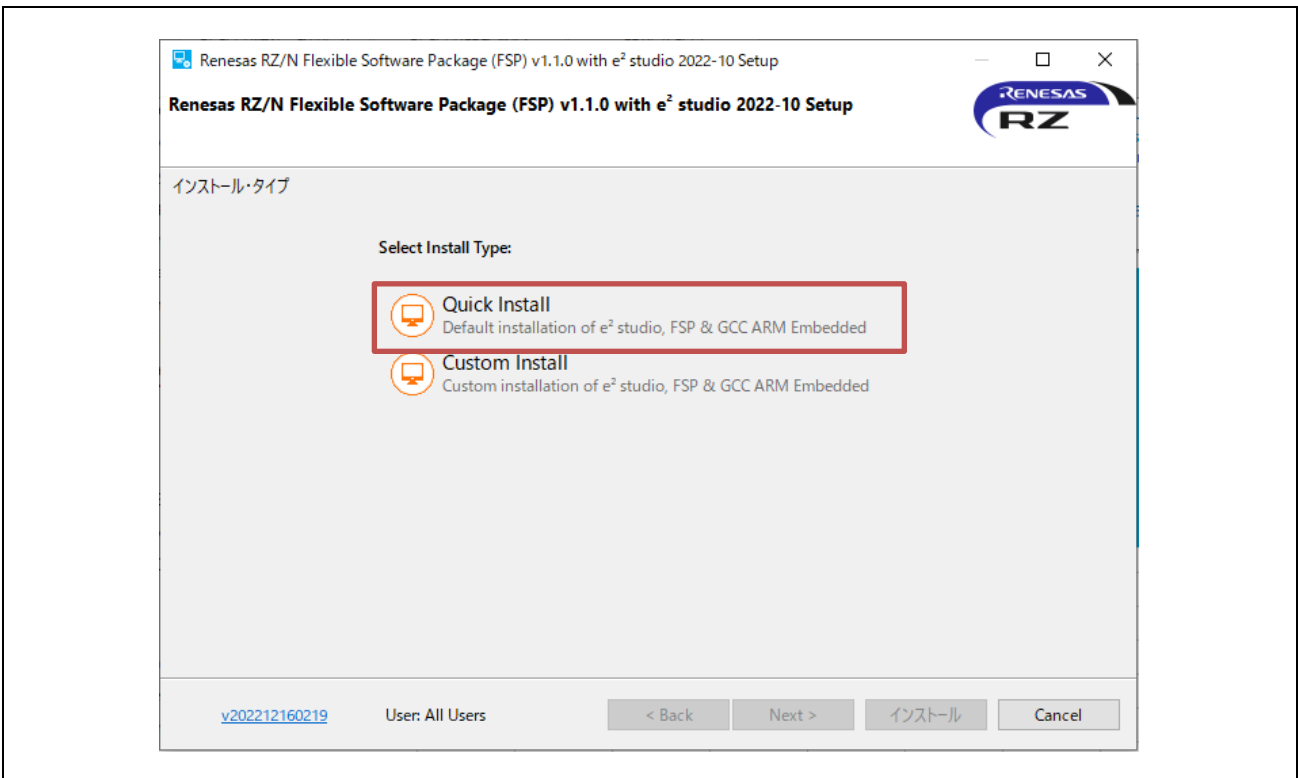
Renesas RZ/N Flexible Software Package (FSP) v1.1.0 with e² studio 2022-10 Setup

Renesas RZ/N Flexible Software Package (FSP) v1.1.0 with e² studio 2022-10 Setup

RENESAS RZ

インストール・タイプ

Select Install Type:

Quick Install
Default installation of e² studio, FSP & GCC ARM Embedded

Custom Install
Custom installation of e² studio, FSP & GCC ARM Embedded

v202212160219 User: All Users < Back Next > インストール Cancel